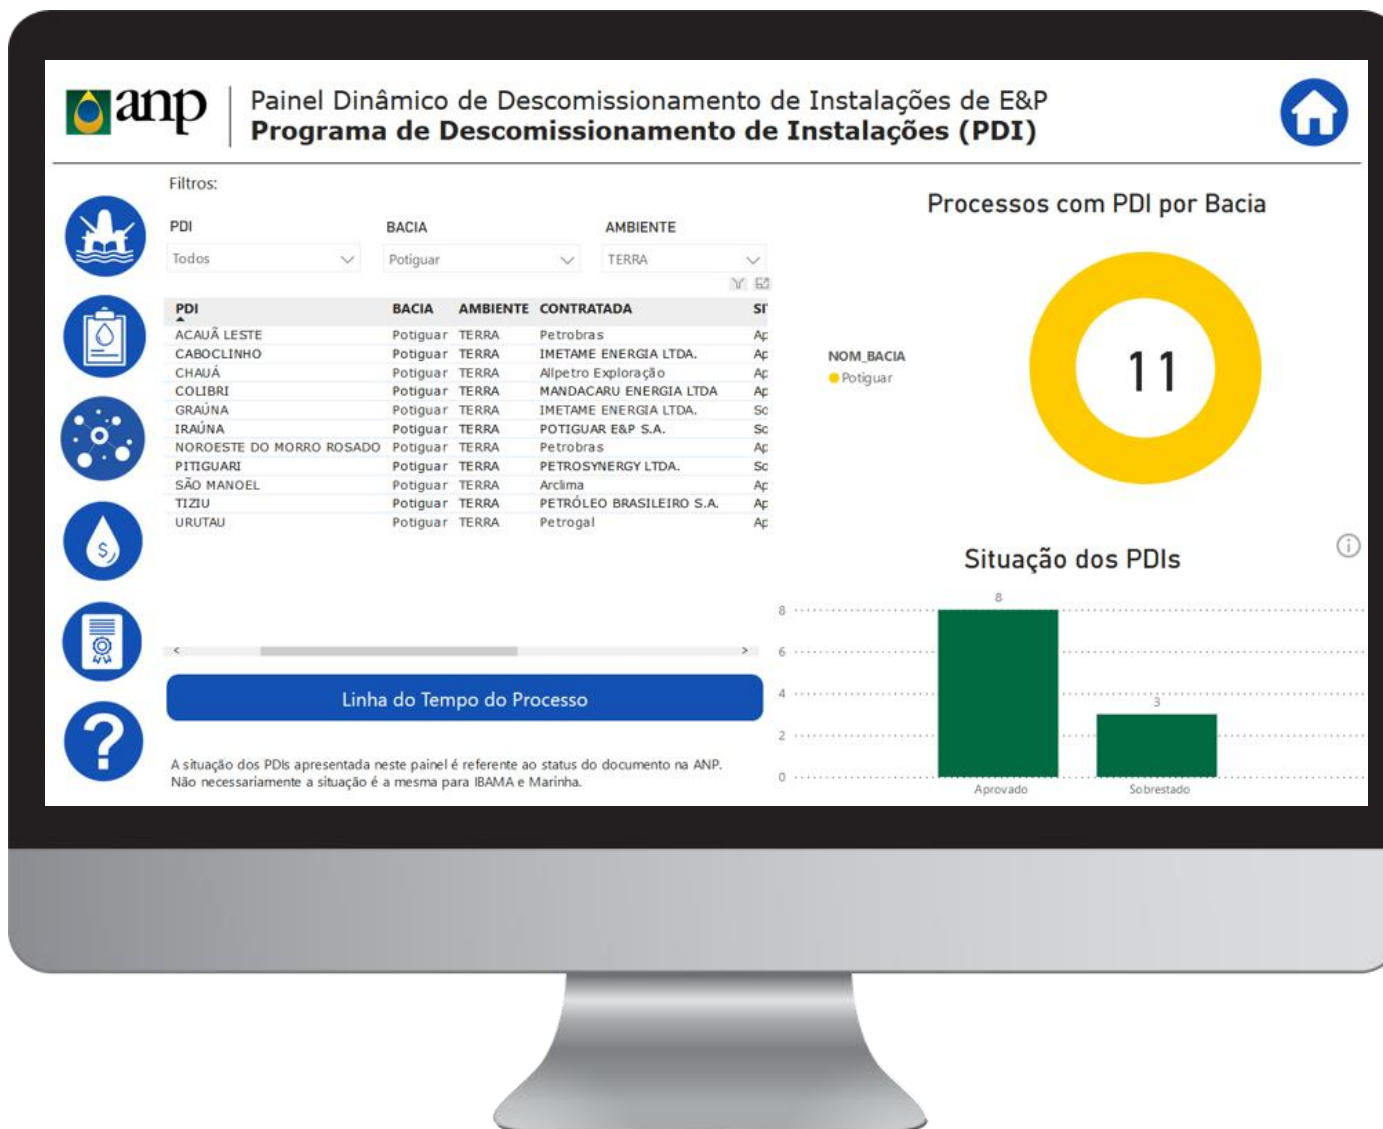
anp

Painel Dinâmico de Descomissionamento de Instalações de E&P
**Programa de Descomissionamento de Instalações (PDI)**

Filtros:

PDI
Todos

BACIA
Potiguar

AMBIENTE
TERRA

| PDI | BACIA | AMBIENTE | CONTRATADA | SI |
|---|---|---|---|---|
| ACAUÃ LESTE | Potiguar | TERRA | Petrobras | Ap |
| CABOCLINHO | Potiguar | TERRA | IMETAME ENERGIA LTDA. | Ap |
| CHAUÁ | Potiguar | TERRA | Allpetro Exploração | Ap |
| COLIBRI | Potiguar | TERRA | MANDACARU ENERGIA LTDA | Ap |
| GRAÚNA | Potiguar | TERRA | IMETAME ENERGIA LTDA. | So |
| IRAÚNA | Potiguar | TERRA | POTIGUAR E&P S.A. | So |
| NOROESTE DO MORRO ROSADO | Potiguar | TERRA | Petrobras | Ap |
| PITIGUARI | Potiguar | TERRA | PETROSYNERGY LTDA. | So |
| SÃO MANOEL | Potiguar | TERRA | Arclima | Ap |
| TIZIU | Potiguar | TERRA | PETRÓLEO BRASILEIRO S.A. | Ap |
| URUTAU | Potiguar | TERRA | Petrogal | Ap |

Linha do Tempo do Processo

A situação dos PDIs apresentada neste painel é referente ao status do documento na ANP. Não necessariamente a situação é a mesma para IBAMA e Marinha.

Processos com PDI por Bacia

NOM_BACIA
Potiguar

11

Situação dos PDIs

8
6
4
2
0

8
3

Aprovado
Sobrestado